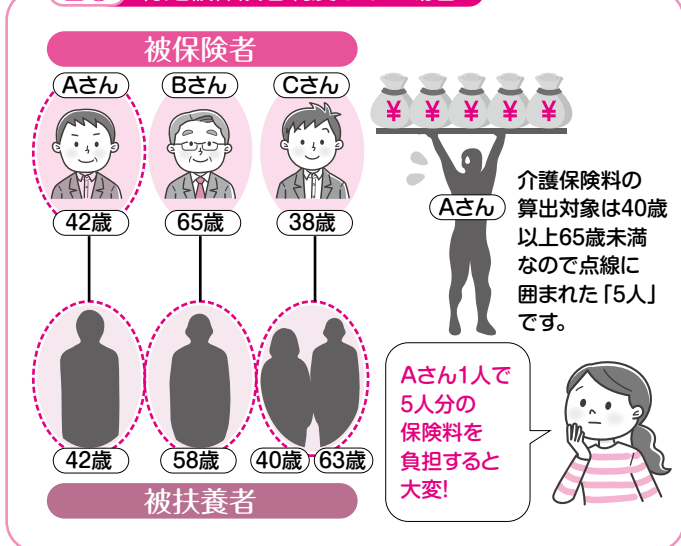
被保険者

Aさん

Bさん

Cさん

42歳

65歳

38歳

¥ ¥ ¥ ¥ ¥

Aさん

介護保険料の算出対象は40歳以上65歳未満なので点線に囲まれた「5人」です。

42歳

58歳

40歳

63歳

被扶養者

Aさん1人で5人分の保険料を負担すると大変!